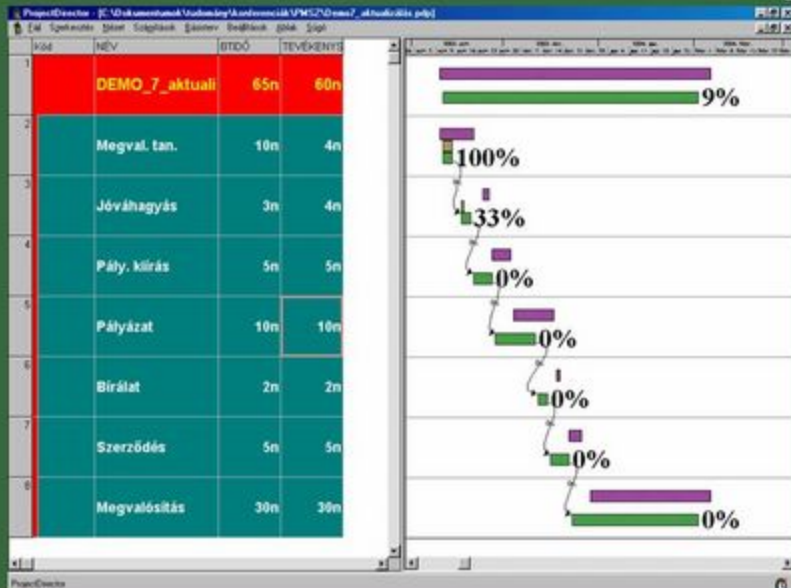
ProjectDirector - [C:\Dokumentumok\tudomány\konferenciák\PMSZ\Demo7_aktualizálás.pdp]

Fájl Szerkesztés Nézet Szolgáltatás Eszköztár Beállítások Ablak Súgó

| | Kód | NÉV | IDTIDŐ | TEVÉKENYS |
|---|---|---|---|---|
| 1 | | DEMO_7_aktuali | 65n | 60n |
| 2 | | Megval. tan. | 10n | 4n |
| 3 | | Jóváhagyás | 3n | 4n |
| 4 | | Pály. kiírás | 5n | 5n |
| 5 | | Pályázat | 10n | 10n |
| 6 | | Bírálat | 2n | 2n |
| 7 | | Szerződés | 5n | 5n |
| 8 | | Megvalósítás | 30n | 30n |

9%

100%

33%

0%

0%

0%

0%

0%

ProjectDirector